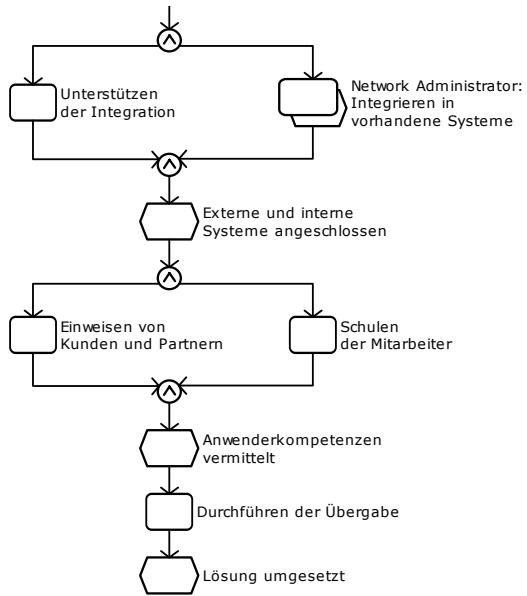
Unterstützen der Integration

Network Administrator: Integrieren in vorhandene Systeme

Externe und interne Systeme angeschlossen

Einweisen von Kunden und Partnern

Schulen der Mitarbeiter

Anwenderkompetenzen vermittelt

Durchführen der Übergabe

Lösung umgesetzt